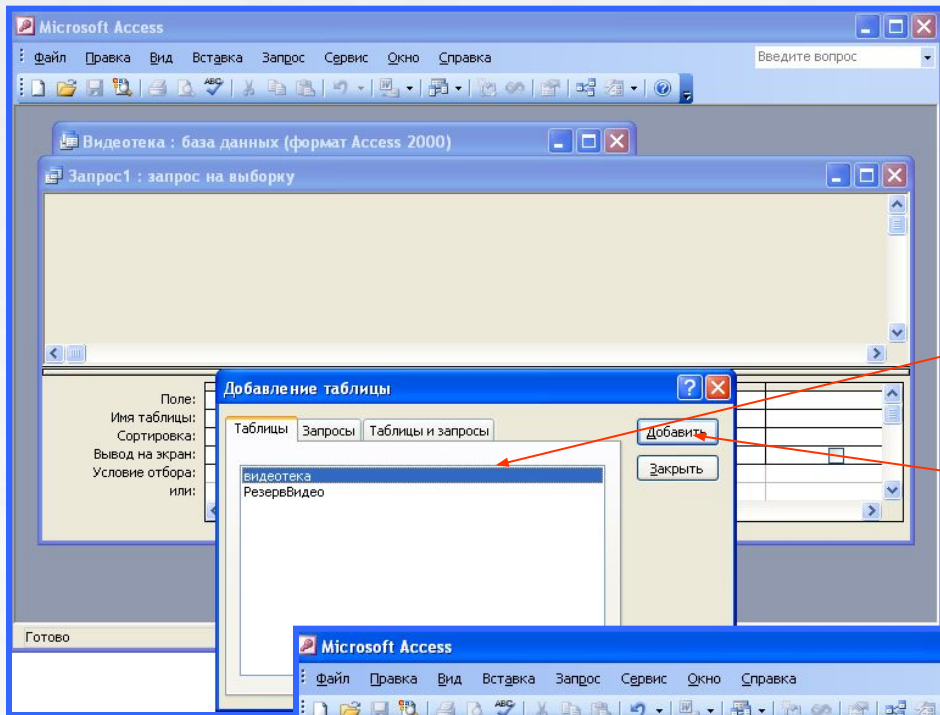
Microsoft Access

Файл Правка Вид Вставка Запрос Сервис Окно Справка

Введите вопрос

Видеотека : база данных (формат Access 2000)

Запрос1 : запрос на выборку

Поле:
Имя таблицы:
Сортировка:
Вывод на экран:
Условие отбора:
или:

Добавление таблицы

Таблицы Запросы Таблицы и запросы

видеотека
РезервВидео

Добавить
Закрыть

Готово

Microsoft Access

Файл Правка Вид Вставка Запрос Сервис Окно Справка